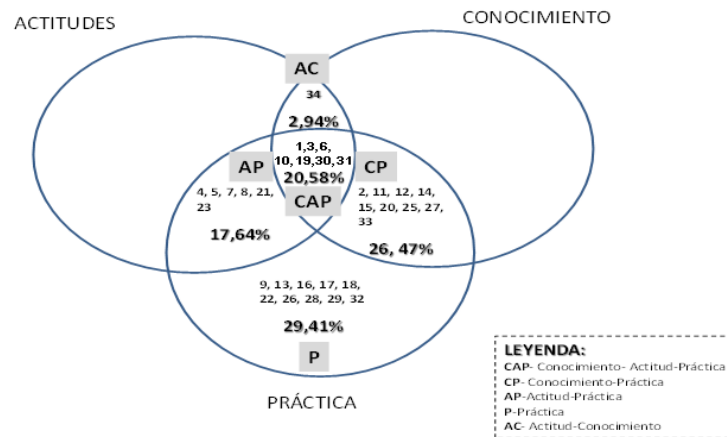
ACTITUDES

CONOCIMIENTO

AC
34
2,94%

1,3,6,
10,19,30,31
20,58%
CAP

AP
4, 5, 7, 8, 21, 23
17,64%

CP
2, 11, 12, 14, 15, 20, 25, 27, 33
26, 47%

9, 13, 16, 17, 18, 22, 26, 28, 29, 32
29,41%
P

PRÁCTICA

LEYENDA:
CAP- Conocimiento- Actitud-Práctica
CP- Conocimiento-Práctica
AP-Actitud-Práctica
P-Práctica
AC- Actitud-Conocimiento